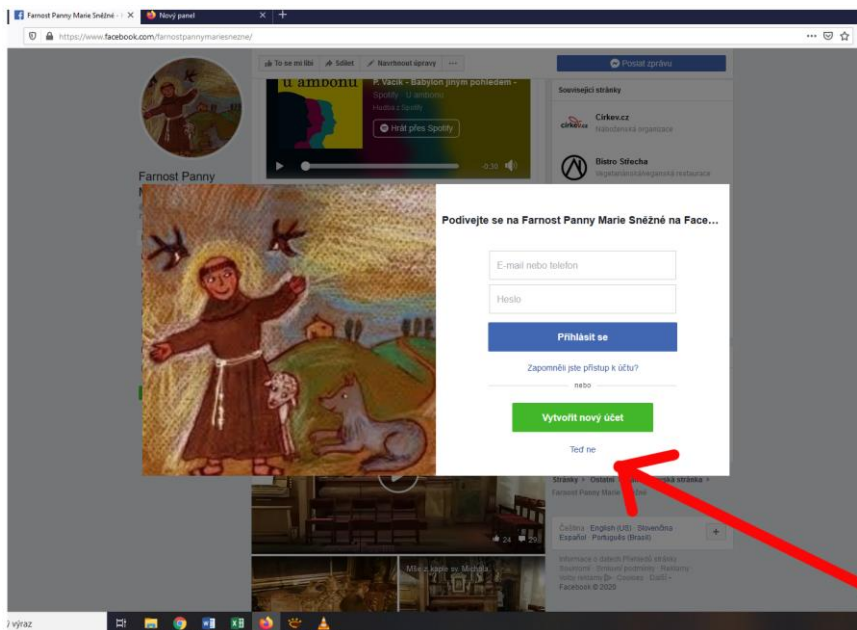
Farnost Panny Marie Sněžné - | ×
Nový panel ×
+
https://www.facebook.com/farnostpannymariesnezne/
To se mi líbí
Sdílet
Navrhnout úpravy
···
Poslat zprávu
u ambonu
P. Vacík - Babylon jiným pohledem -
Spotify · U ambonu
Hudba z Spotify
Hrát přes Spotify
-0:38
Související stránky
Cirkev.cz
Náboženská organizace
Bistro Střecha
Vegetariánská/veganská restaurace
Farnost Panny
Podívejte se na Farnost Panny Marie Sněžné na Face...
E-mail nebo telefon
Heslo
Přihlásit se
Zapomněli jste přístup k účtu?
nebo
Vytvořit nový účet
Teď ne
Stránky › Ostatní › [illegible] stránka ›
Farnost Panny Marie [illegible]
Čeština · English (US) · Slovenčina · Español · Português (Brasil)
+
24
29
Mše z kaple sv. Michala
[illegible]
Facebook © 2020
výraz